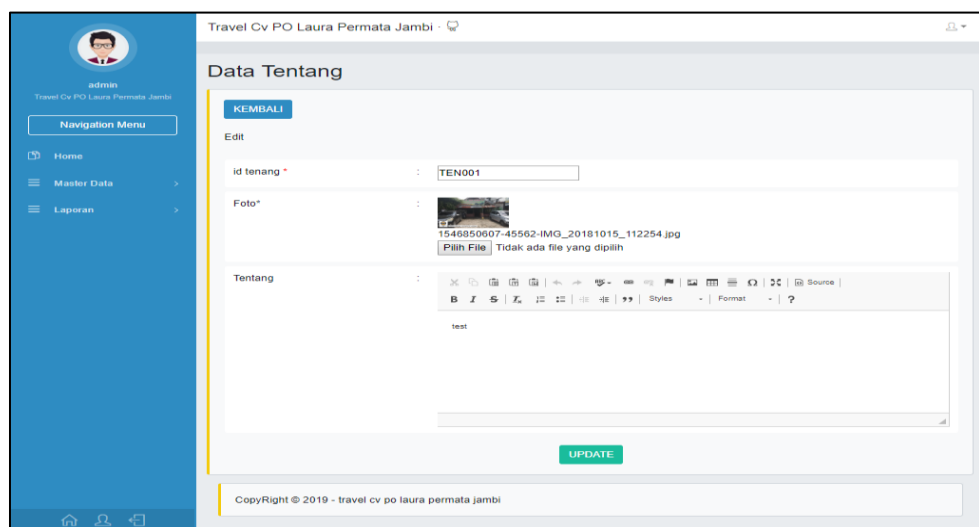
admin
Travel Cv PO Laura Permata Jambi

Navigation Menu

Home
Master Data
Laporan

Travel Cv PO Laura Permata Jambi

Data Tentang

KEMBALI

Edit

id tenang * : TEN001

Foto* : 1546850607-45562-IMG_20181015_112254.jpg
Pilih File Tidak ada file yang dipilih

Tentang : Source
B I S Styles Format ?

test

UPDATE

CopyRight © 2019 - travel cv po laura permata jambi